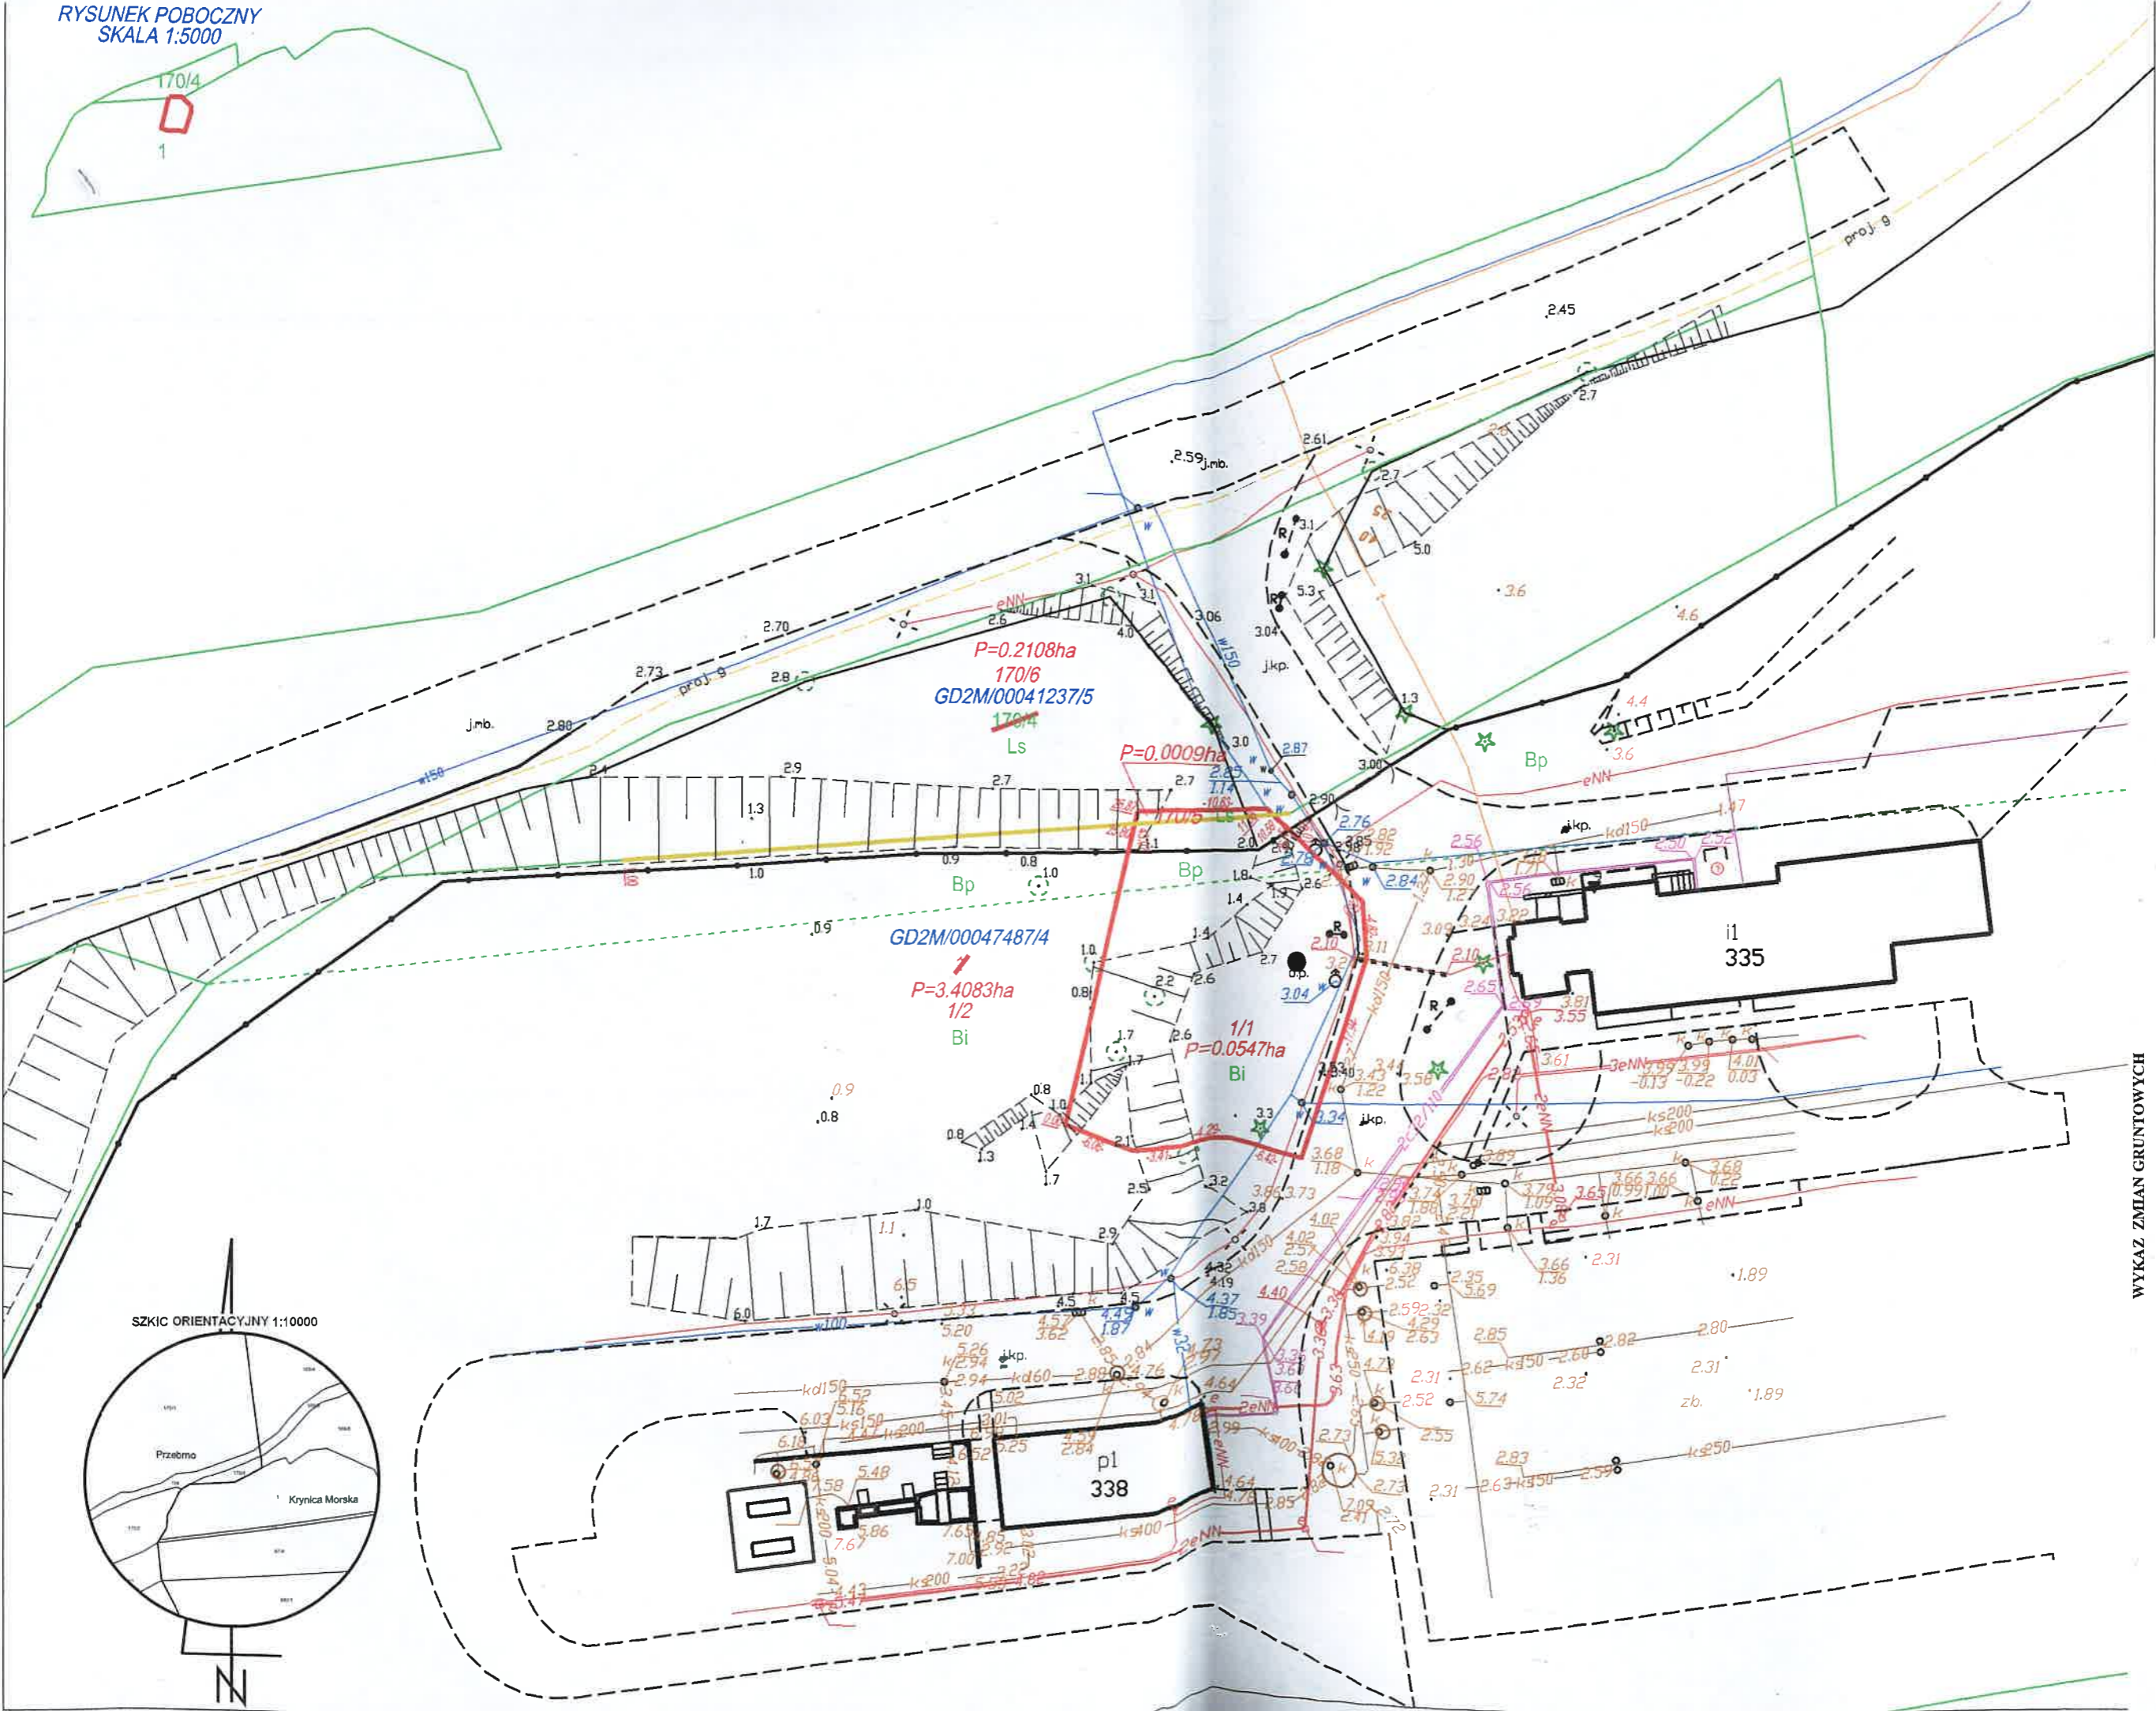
RYSUNEK POBOCZNY
SKALA 1:5000

170/4

1

proj. g

2.45

2.7

2.59 j.mb.

2.61

2.7

5.0

3.6

4.6

3.1

3.1

4.0

3.06

3.04

5.3

j.kp.

1.3

2.70

2.73

proj. g

2.8

j.mb.

2.80

P=0.2108ha
170/6
GD2M/00041237/5
170/4
Ls

P=0.0009ha

3.0

2.87

3.00

Bp

4.4

3.6

eNN

2.4

2.9

2.7

1.3

170/5

Ls

2.0

2.90

2.76

2.82

1.92

j.kp.

kd150

1.47

2.56

1.30

2.50

2.52

Ls

0.9

0.8

1.0

1.0

Bp

Bp

1.8

2.78

2.6

2.84

2.90

1.27

2.56

1.4

3.09

3.24

3.22

0.9

GD2M/00047487/4

1.4

2.7

o.p.

2.10

3.11

2.10

2.65

i1

335

1.0

2.2

2.6

3.04

P=3.4083ha
1/2
Bi

0.8

1.7

2.6

1/1
P=0.0547ha
Bi

3.81

3.55

3.61

3eNN

3.99

-0.13

3.99

-0.22

4.01

0.03

0.9

0.8

0.8

1.0

1.7

1.4

3.3

3.34

j.kp.

3.43

1.22

3.56

ks200

ks200

0.8

1.3

1.7

2.1

3.68

1.18

2.89

3.66

3.66

3.68

0.22

2.5

3.2

3.8

3.85

3.73

3.74

1.88

3.79

1.09

3.65

0.99

eNN

1.0

1.7

1.1

2.9

4.02

2.57

2.58

3.82

3.94

3.91

3.66

1.36

2.31

1.89

6.5

4.32

4.19

4.40

6.38

2.52

2.35

3.69

6.0

kd100

4.5

4.5

4.49

1.87

4.37

1.85

3.39

2.59

2.32

4.29

2.63

2.85

2.82

2.80

5.33

5.20

4.52

3.62

5.26

k2.94

j.kp.

kd60

2.88

2.84

4.76

4.73

4.71

3.36

3.8

3.80

4.72

2.31

2.62

ks150

2.60

2.32

2.31

kd150

5.52

5.16

6.03

ks150

4.47

ks200

2.94

5.02

4.64

2eNN

2.52

5.74

zb.

1.89

6.16

3.01

5.25

2.52

4.59

2.84

p1

338

4.99

ks400

2.73

5.32

2.55

2.83

ks250

4.54

4.88

5.58

5.48

4.64

4.74

2.85

2.73

2.31

2.63

ks150

2.59

5.86

7.67

7.65

5.85

5.92

7.00

ks400

7.09

2.41

2eNN

5.04

4.43

4.47

ks200

5.22

4.88

SZKIC ORIENTACYJNY 1:10000

Przebrno

Krynica Morska

N

WYKAZ ZMIAN GRUNTOWYCH